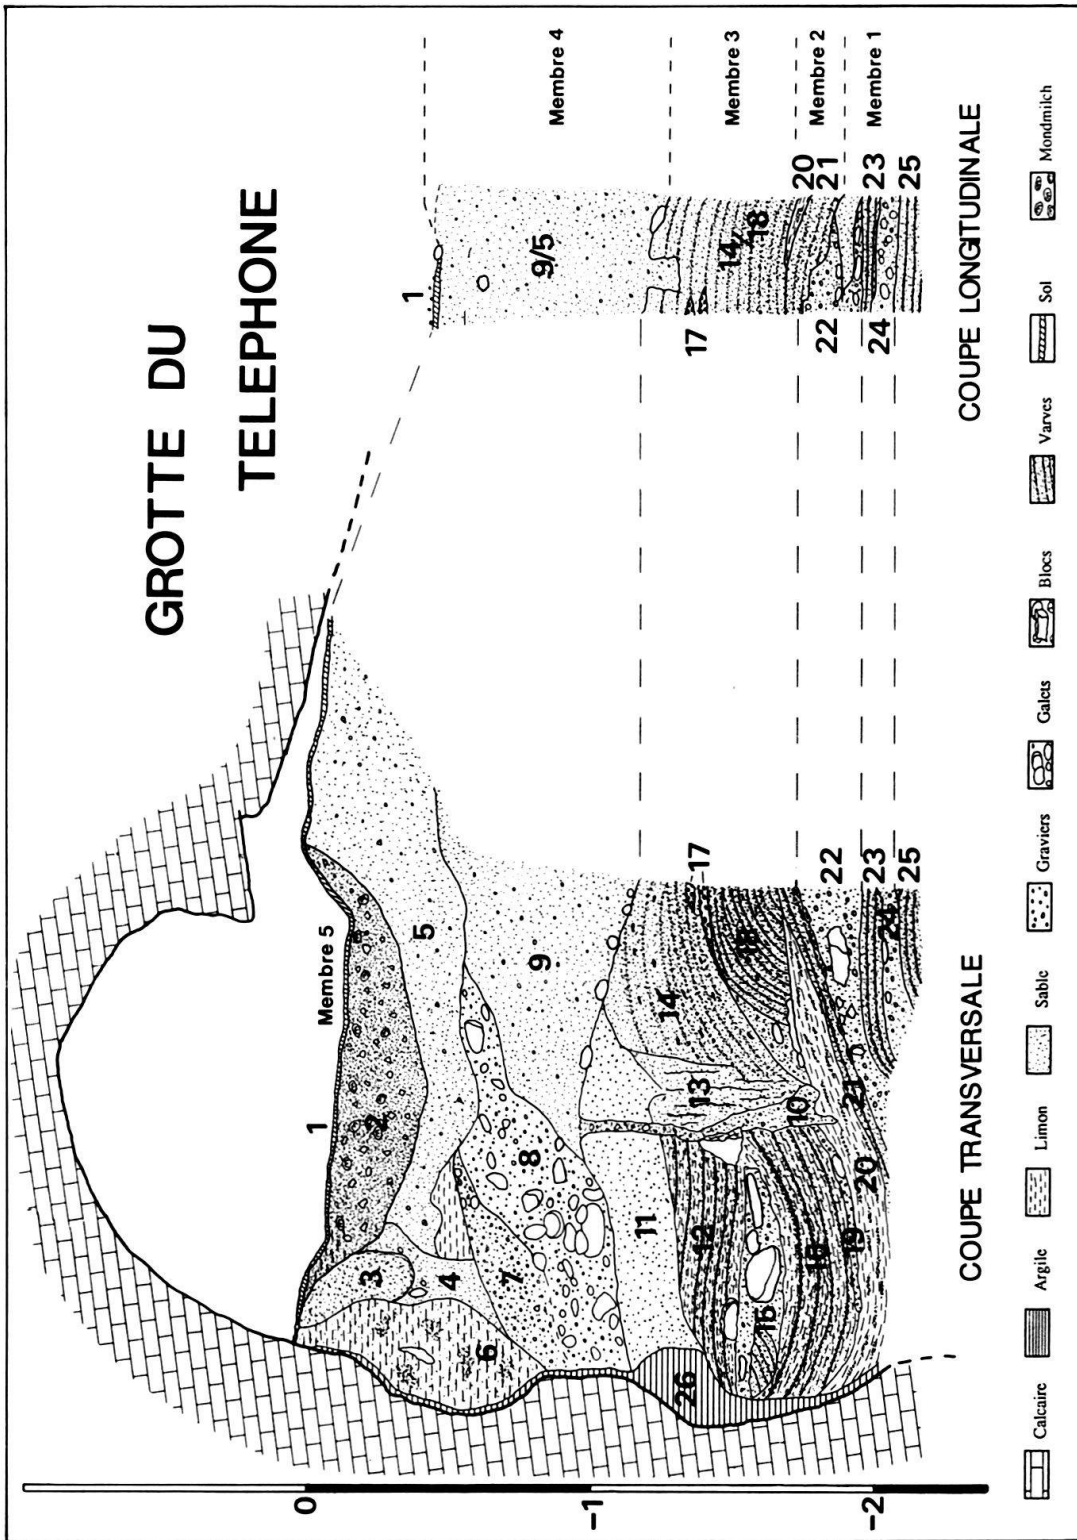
GROTTE DU TELEPHONE

Membre 4
Membre 3
Membre 2
Membre 1

Membre 5

1
2
3
4
5
6
7
8
9
10
11
12
13
14
15
16
17
18
19
20
21
22
23
24
25
26

1
9/5
14/18
17
20
21
22
23
24
25

0
-1
-2

COUPE TRANSVERSALE

COUPE LONGITUDINALE

Calcaire
Argile
Limon
Sable
Graviers
Galets
Blocs
Varves
Sol
Mondmilch